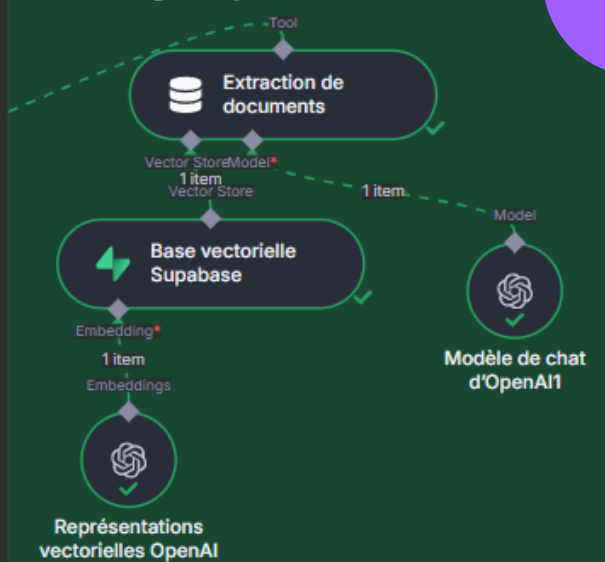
Tool

Extraction de documents

Vector Store Model*

1 item

Vector Store

1 item

Model

Base vectorielle Supabase

Embedding*

1 item

Embeddings

Modèle de chat d'OpenAI1

Représentations vectorielles OpenAI